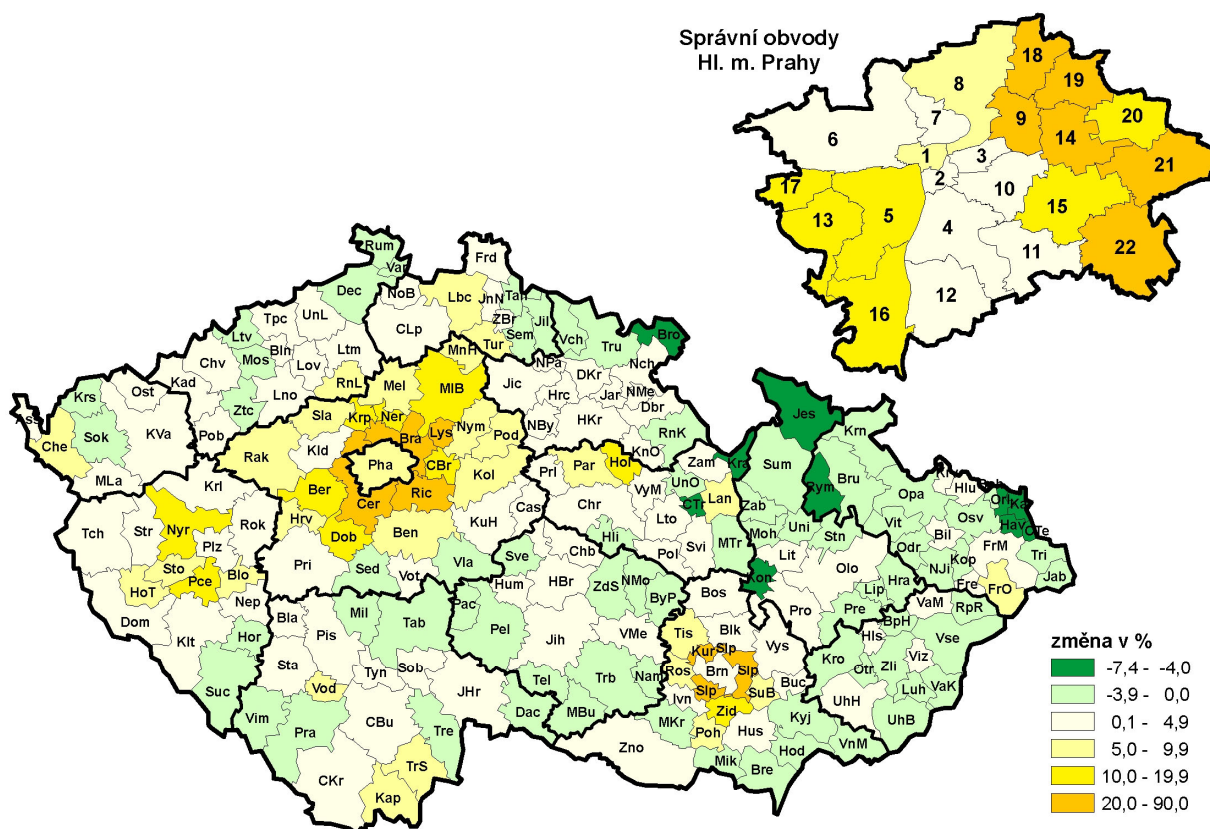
Správní obvody
Hl. m. Prahy

18
19
8
7
9
20
6
14
1
3
2
21
17
10
5
13
15
4
22
11
12
16

Rum
Var
Frd
Dec
NoB
Lbc
JnN
Tan
ZBr
Jil
Tpc
UnL
Ltv
Bln
CLp
Sem
Vch
Tru
Bro
Mos
Ltm
Tur
Chv
MnH
NPa
Nch
Lov
Kad
RnL
Ost
Mel
MlB
Jic
DKr
NMe
Krs
Lno
Hrc
Jar
Dbr
Ztc
Pob
Sla
Krp
Ner
Nym
Jes
Ass
Sok
KVa
Bra
Lys
Pod
HKr
NBy
RnK
Krn
Che
Kld
Rak
Pha
CBr
Kol
KnO
Kra
Sum
Bru
MLa
Krl
Pri
Par
Hol
Zam
Hlu
Orl
Ka
Ber
Ric
UnO
Rym
Opa
Osv
Tch
Str
Rok
Nyr
Cer
Chr
VyM
Lan
Zab
Vit
Bil
Hav
Te
Hrv
Cas
CT
Moh
Plz
KuH
Lto
Svi
Uni
Odr
FrM
Dob
Ben
Hli
MTr
Stn
NJi
Kop
Tri
Sto
Pce
Blo
Sve
Chb
Lit
Jab
Pri
Sed
Vot
Vla
Pol
Olo
Fre
HoT
Nep
Hum
HBr
ZdS
NMe
Hra
FrO
ByP
Bos
Pro
Lip
Dom
Klt
Bla
Pis
Mil
Tab
Pac
VaM
RpR
Pre
BpH
Pel
VMe
Tis
Blk
Hor
Jih
Kur
Slp
Vys
Hls
Vse
Kro
Sta
Ros
Brn
Nam
Viz
Sob
Otr
Zli
Tyn
Slp
SuB
Buc
Suc
Vod
Tel
Trb
Ivn
Luh
VaK
JHr
UhH
Slp
Zid
CBu
Dac
MBu
Vim
Pra
Tre
MKr
Poh
Hus
Kyj
UhB
Zno
Hod
VnM
TrS
CKr
Mik
Bre
Kap

změna v %
-7,4 - -4,0
-3,9 - 0,0
0,1 - 4,9
5,0 - 9,9
10,0 - 19,9
20,0 - 90,0